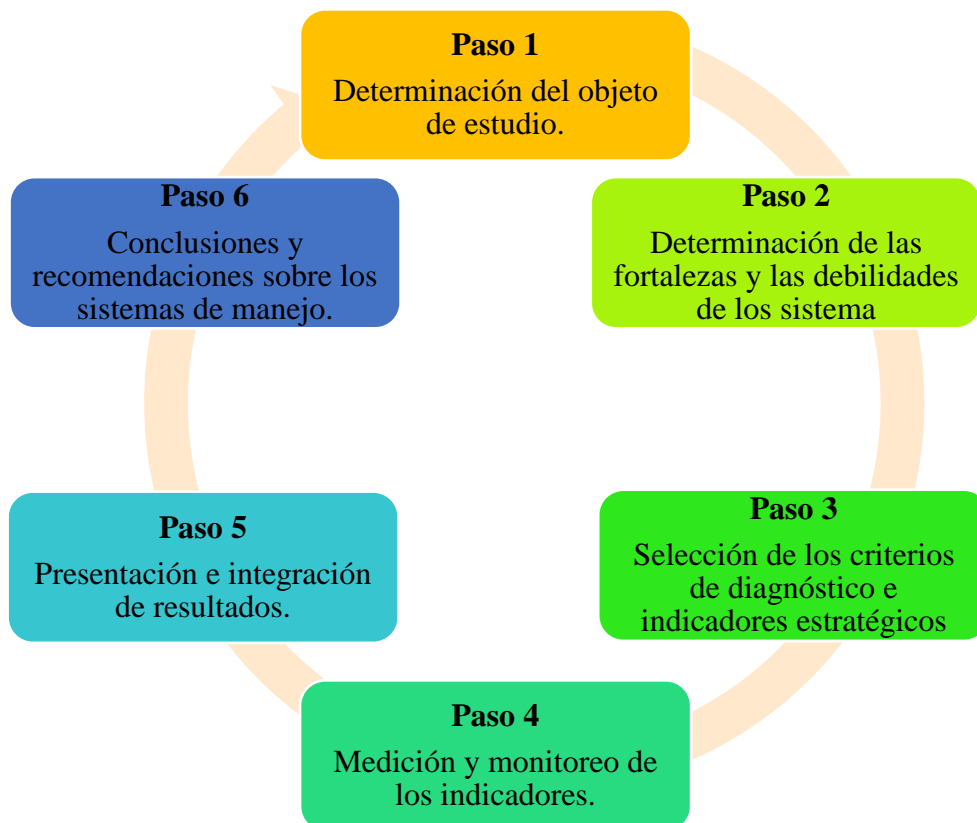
Paso 1
Determinación del objeto de estudio.

Paso 2
Determinación de las fortalezas y las debilidades de los sistema

Paso 3
Selección de los criterios de diagnóstico e indicadores estratégicos

Paso 4
Medición y monitoreo de los indicadores.

Paso 5
Presentación e integración de resultados.

Paso 6
Conclusiones y recomendaciones sobre los sistemas de manejo.